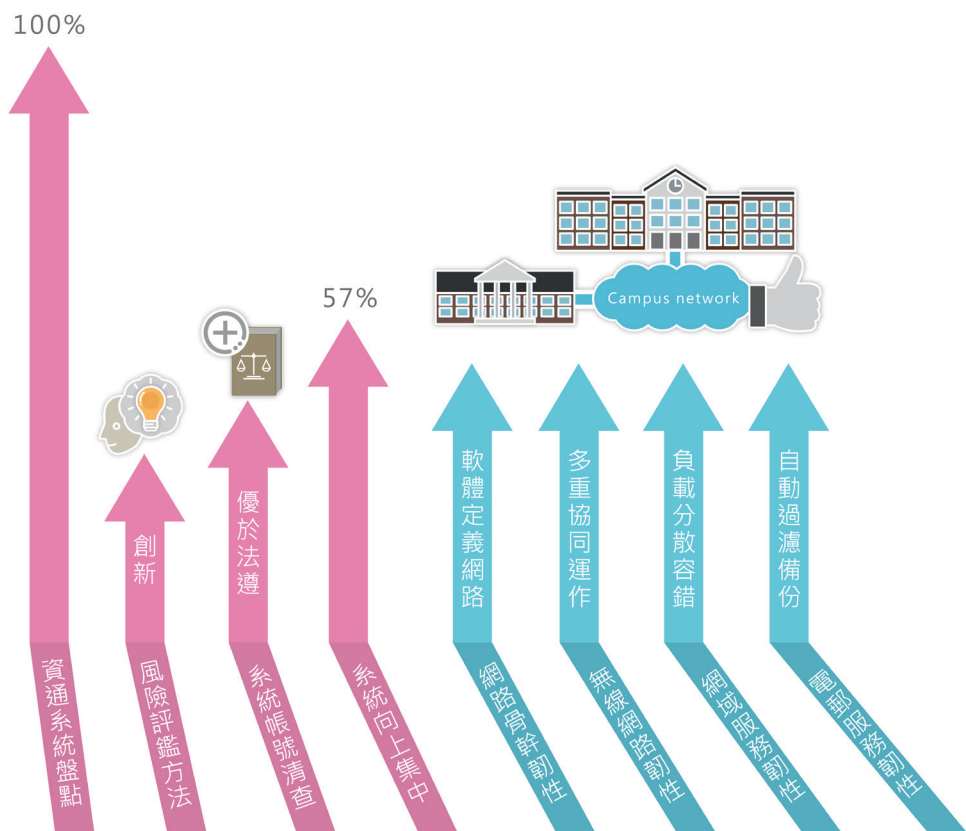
100%

創新

優於法遵

57%

Campus network

軟體定義網路

多重協同運作

負載分散容錯

自動過濾備份

資通系統盤點

風險評鑑方法

系統帳號清查

系統向上集中

網路骨幹韌性

無線網路韌性

網域服務韌性

電郵服務韌性